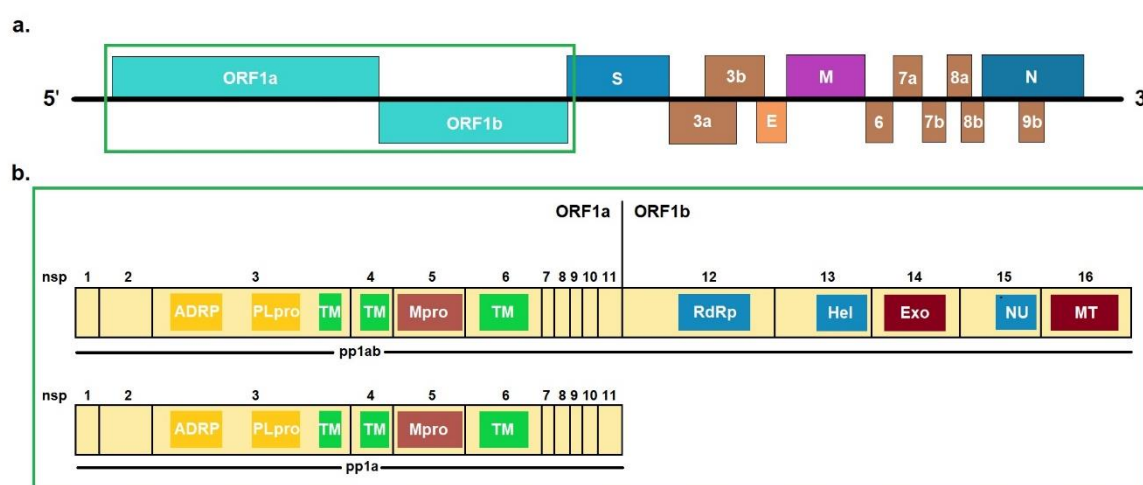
a.

5'

ORF1a

ORF1b

S

3b

3a

E

M

7a

8a

N

6

7b

8b

9b

3

b.

ORF1a ORF1b

nsp 1 2 3 4 5 6 7 8 9 10 11 12 13 14 15 16

ADRP PLpro TM TM Mpro TM RdRp Hel Exo NU MT

pp1ab

nsp 1 2 3 4 5 6 7 8 9 10 11

ADRP PLpro TM TM Mpro TM

pp1a